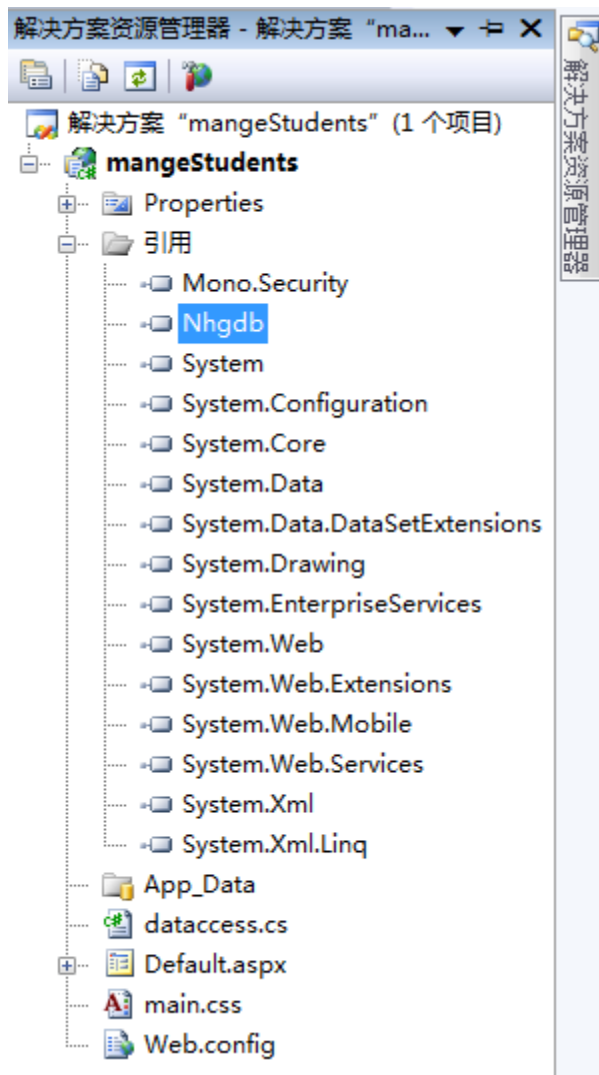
解决方案资源管理器 - 解决方案“ma...

解决方案“mangeStudents”(1 个项目)
mangeStudents
Properties
引用
Mono.Security
Nhgdb
System
System.Configuration
System.Core
System.Data
System.Data.DataSetExtensions
System.Drawing
System.EnterpriseServices
System.Web
System.Web.Extensions
System.Web.Mobile
System.Web.Services
System.Xml
System.Xml.Linq
App_Data
dataccess.cs
Default.aspx
main.css
Web.config

解决方案资源管理器